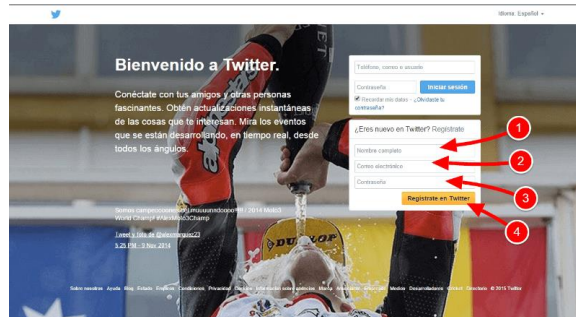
Idioma: Español

Bienvenido a Twitter.

Conéctate con tus amigos y otras personas fascinantes. Obtén actualizaciones instantáneas de las cosas que te interesan. Mira los eventos que se están desarrollando, en tiempo real, desde todos los ángulos.

Teléfono, correo o usuario

Contraseña

Iniciar sesión

Recordar mis datos · ¿Olvidaste tu contraseña?

¿Eres nuevo en Twitter? Regístrate

Nombre completo

Correo electrónico

Contraseña

Regístrate en Twitter

1

2

3

4

Somos campeoooooones!!! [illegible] | 2014 Moto3 World Champ! #AlexMoto3Champ

Tweet y foto de @alexmarquez23

5:25 PM - 9 Nov 2014

Sobre nosotros Ayuda Blog Estado Empleos Condiciones Privacidad Cookies Información sobre anuncios Marca Anunciar Empresas Medios Desarrolladores Directorio © 2015 Twitter